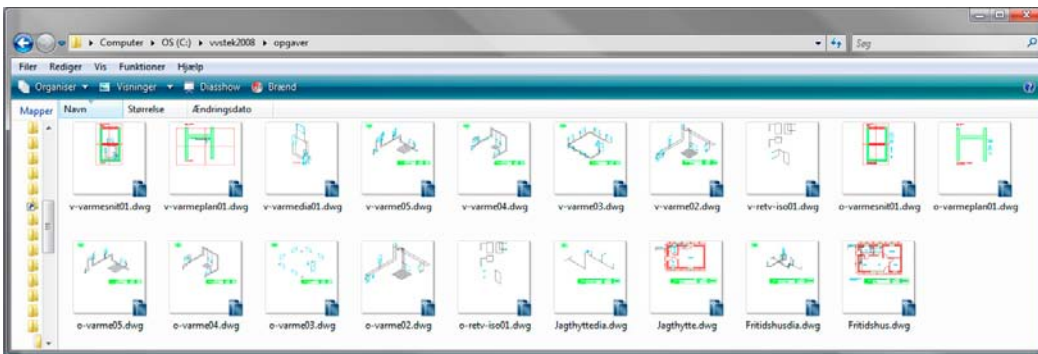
Computer ▸ OS (C:) ▸ vvstek2008 ▸ opgaver

Søg

Filer Rediger Vis Funktioner Hjælp

Organiser ▾ Visninger ▾ Diasshow Brænd

Mapper

Navn Størrelse Ændringsdato

v-varmesnit01.dwg
v-varmeplan01.dwg
v-varmedia01.dwg
v-varme05.dwg
v-varme04.dwg
v-varme03.dwg
v-varme02.dwg
v-retv-iso01.dwg
o-varmesnit01.dwg
o-varmeplan01.dwg
o-varme05.dwg
o-varme04.dwg
o-varme03.dwg
o-varme02.dwg
o-retv-iso01.dwg
Jagthyttedia.dwg
Jagthytte.dwg
Fritidshusdia.dwg
Fritidshus.dwg